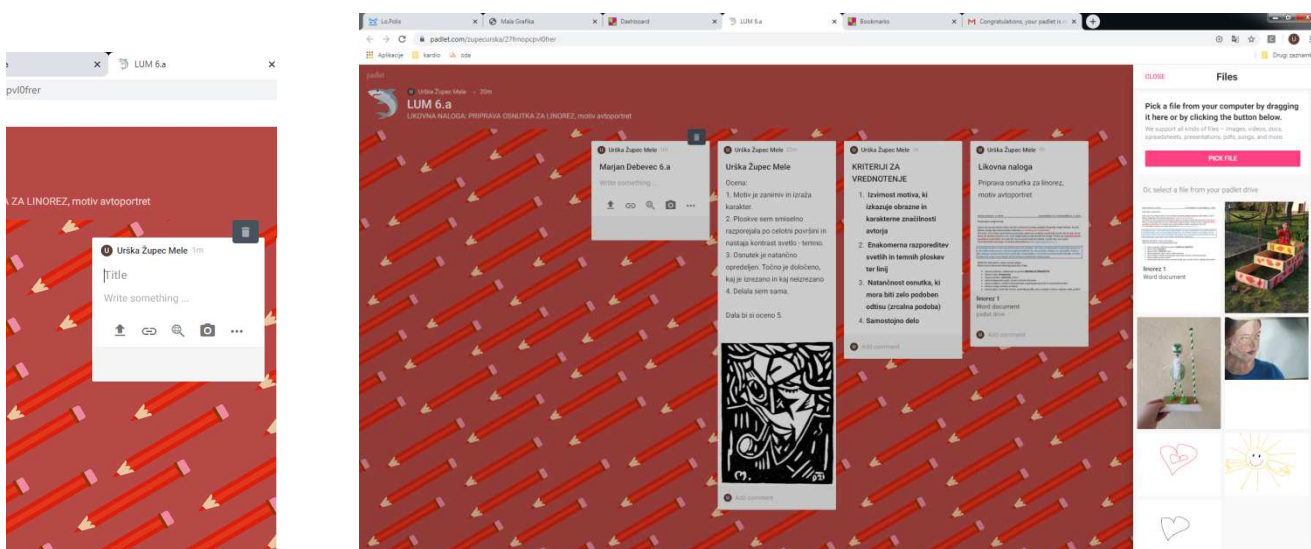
LUM 6.a

pvl0frer

ZA LINOREZ, motiv avtoportret

Urška Župec Mele 1m

Title

Write something ...

Lo.Polis | Mala Grafika | Dashboard | LUM 6.a | Bookmarks | Congratulations, your padlet is

padlet.com/zupecurska/27frnopcpvl0frer

Aplikacije | kardio | oda | Drugi zaznamki

padlet

Urška Župec Mele · 20m

LUM 6.a

LIKOVNA NALOGA: PRIPRAVA OSNUTKA ZA LINOREZ, motiv avtoportret

Urška Župec Mele

Marjan Debevec 6.a

Write something...

Urška Župec Mele 20m

Urška Župec Mele

Ocena:
1. Motiv je zanimiv in izraža karakter.
2. Ploskve sem smiselno razporejala po celotni površini in nastaja kontrast svetlo - temno.
3. Osnutek je natančno opredeljen. Točno je določeno, kaj je izrezano in kaj neizrezano
4. Delala sem sama.

Dala bi si oceno 5.

Add comment

Urška Župec Mele

KRITERIJI ZA VREDNOTENJE

1. Izvirnost motiva, ki izkazuje obrazne in karakterne značilnosti avtorja
2. Enakomerna razporeditev svetlih in temnih ploskev ter linij
3. Natančnost osnutka, ki mora biti zelo podoben odtisu (zrcalna podoba)
4. Samostojno delo

Add comment

Urška Župec Mele

Likovna naloga

Priprava osnutka za linorez, motiv avtoportret

linorez 1
Word document
padlet drive

Add comment

CLOSE

Files

Pick a file from your computer by dragging it here or by clicking the button below.

We support all kinds of files – images, videos, docs, spreadsheets, presentations, pdfs, songs, and more

PICK FILE

Or, select a file from your padlet drive

linorez 1
Word document